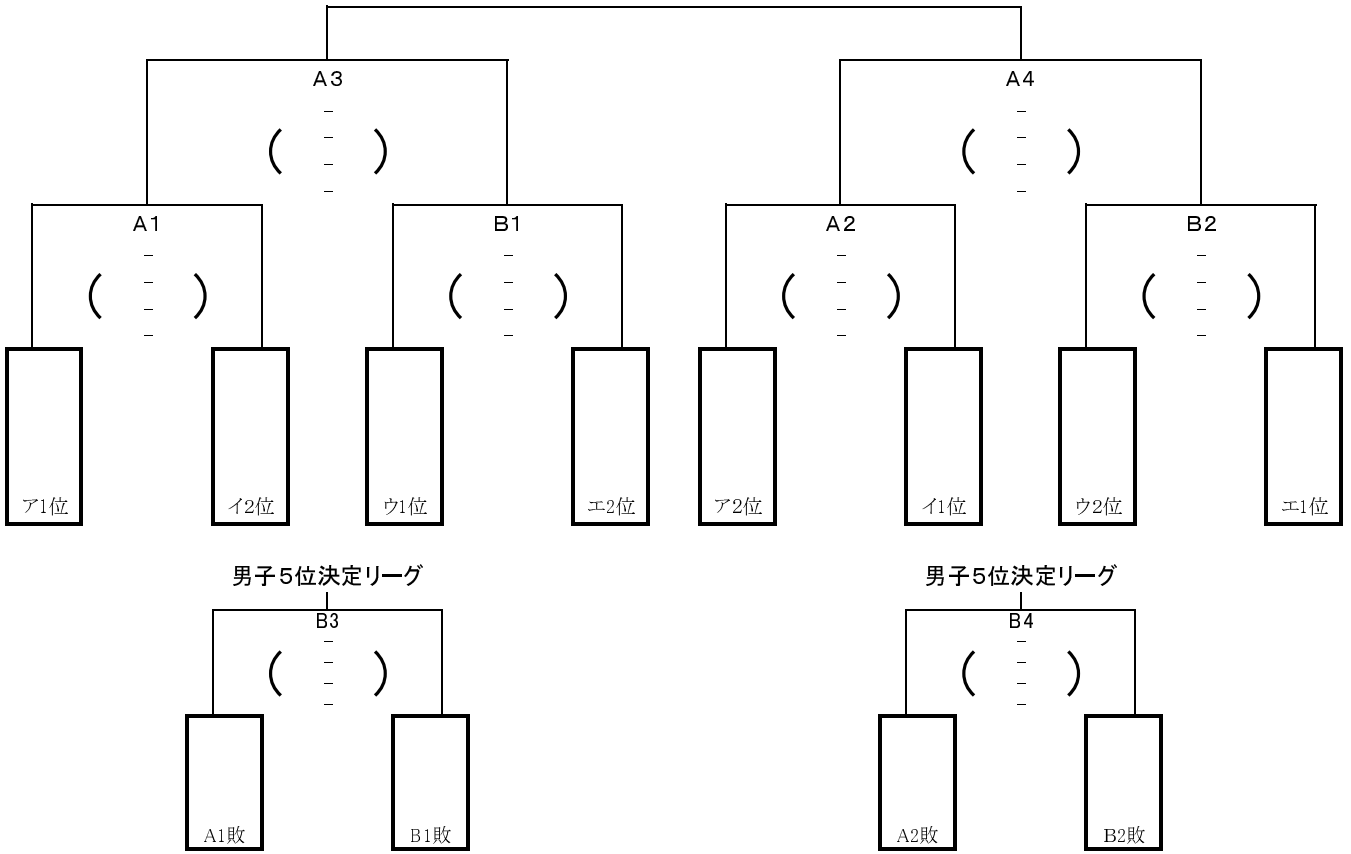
A3
–
( – )
–
–

A4
–
( – )
–
–

A1
–
( – )
–
–

B1
–
( – )
–
–

A2
–
( – )
–
–

B2
–
( – )
–
–

ア1位

イ2位

ウ1位

エ2位

ア2位

イ1位

ウ2位

エ1位

男子5位決定リーグ

B3
–
( – )
–
–

A1敗

B1敗

男子5位決定リーグ

B4
–
( – )
–
–

A2敗

B2敗